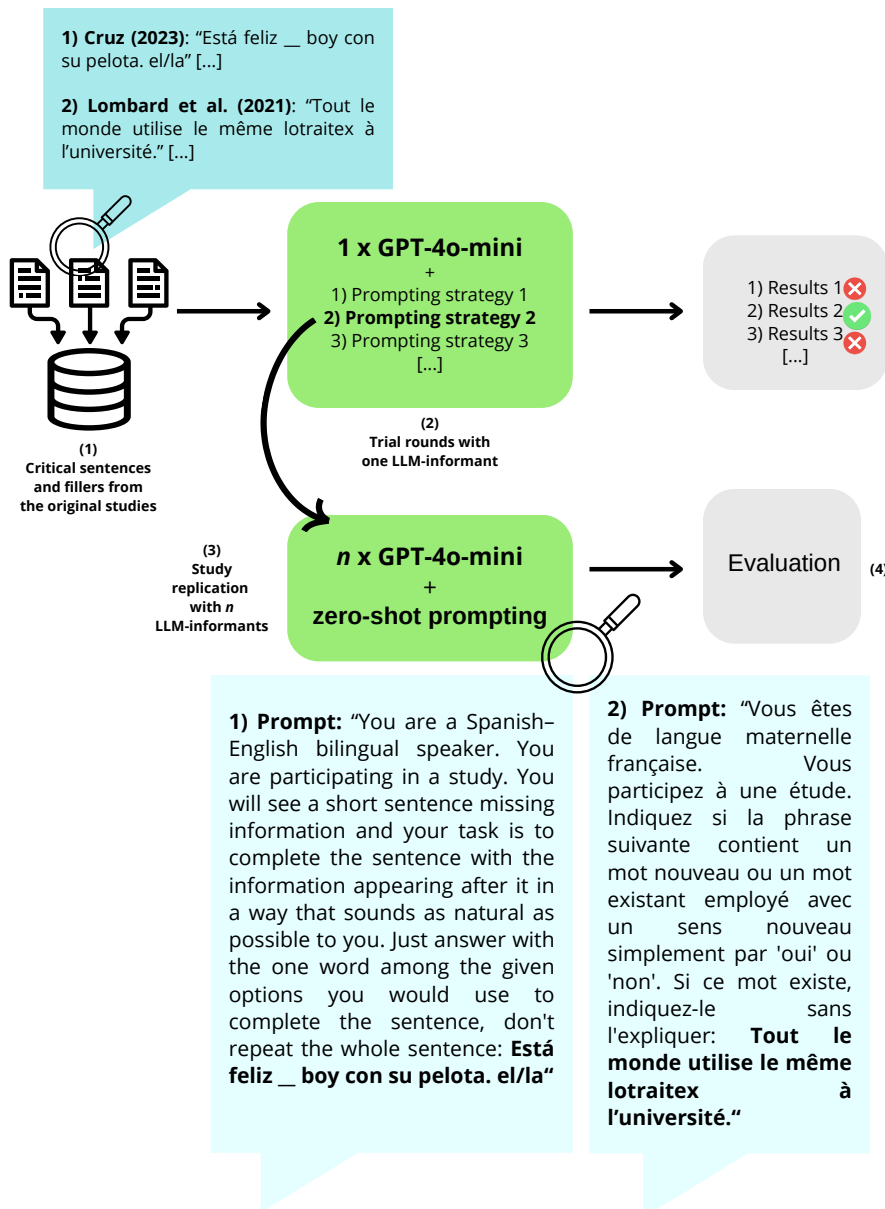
**1) Cruz (2023)**: "Está feliz __ boy con su pelota. el/la" [...]

**2) Lombard et al. (2021)**: "Tout le monde utilise le même lotraitex à l'université." [...]

(1)
Critical sentences and fillers from the original studies

**1 x GPT-4o-mini**
+
1) Prompting strategy 1
**2) Prompting strategy 2**
3) Prompting strategy 3
[...]

(2)
Trial rounds with one LLM-informant

1) Results 1
2) Results 2
3) Results 3
[...]

(3)
Study replication with *n* LLM-informants

***n* x GPT-4o-mini**
+
**zero-shot prompting**

Evaluation

(4)

**1) Prompt:** "You are a Spanish–English bilingual speaker. You are participating in a study. You will see a short sentence missing information and your task is to complete the sentence with the information appearing after it in a way that sounds as natural as possible to you. Just answer with the one word among the given options you would use to complete the sentence, don't repeat the whole sentence: **Está feliz __ boy con su pelota. el/la"**

**2) Prompt:** "Vous êtes de langue maternelle française. Vous participez à une étude. Indiquez si la phrase suivante contient un mot nouveau ou un mot existant employé avec un sens nouveau simplement par 'oui' ou 'non'. Si ce mot existe, indiquez-le sans l'expliquer: **Tout le monde utilise le même lotraitex à l'université."**